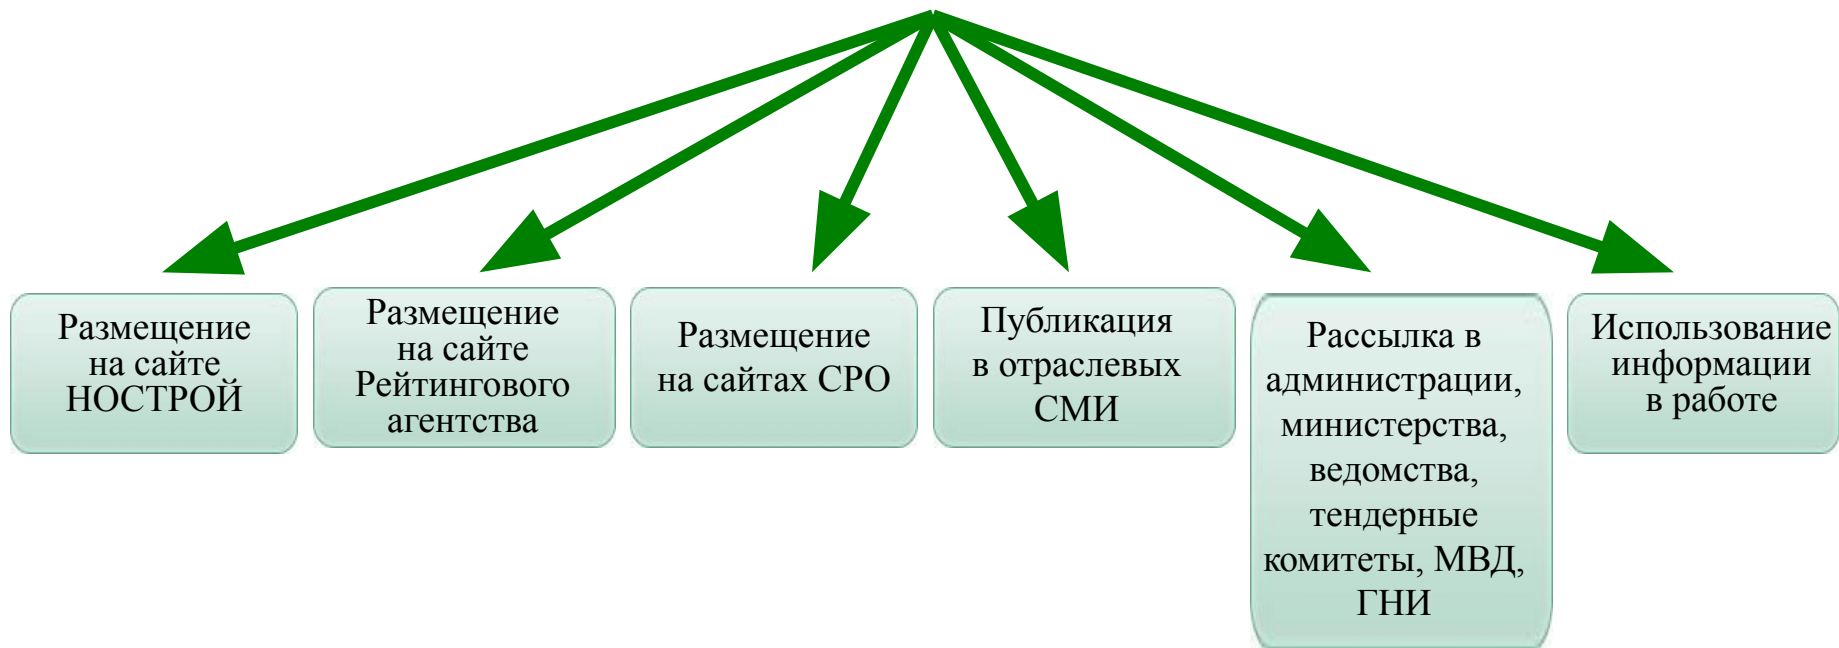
Размещение на сайте НОСТРОЙ

Размещение на сайте Рейтингового агентства

Размещение на сайтах СРО

Публикация в отраслевых СМИ

Рассылка в администрации, министерства, ведомства, тендерные комитеты, МВД, ГНИ

Использование информации в работе